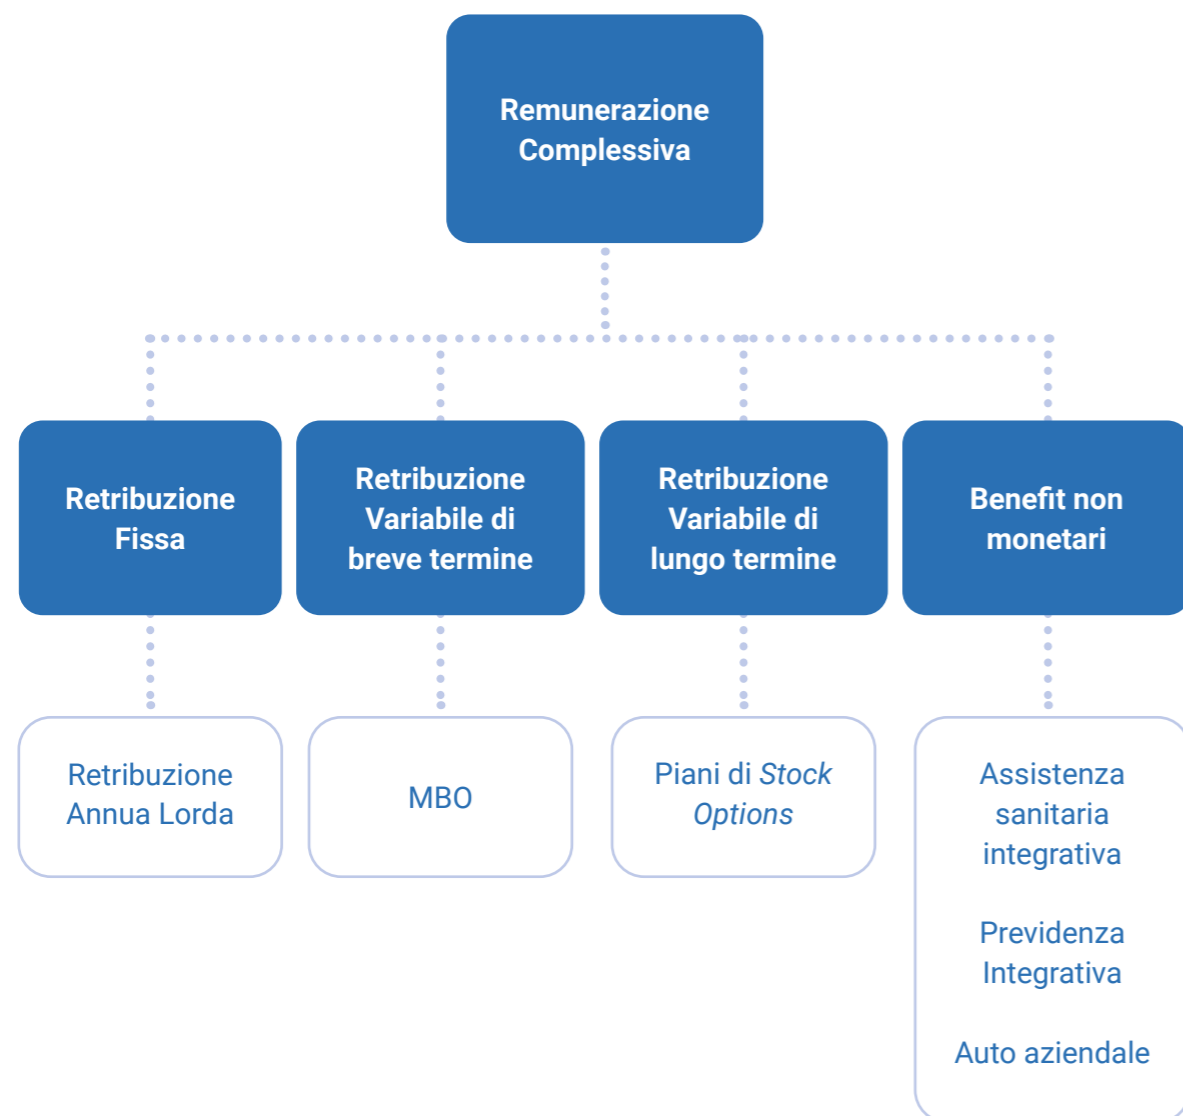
Remunerazione Complessiva

Retribuzione Fissa

Retribuzione Variabile di breve termine

Retribuzione Variabile di lungo termine

Benefit non monetari

Retribuzione Annua Lorda

MBO

Piani di *Stock Options*

Assistenza sanitaria integrativa

Previdenza Integrativa

Auto aziendale